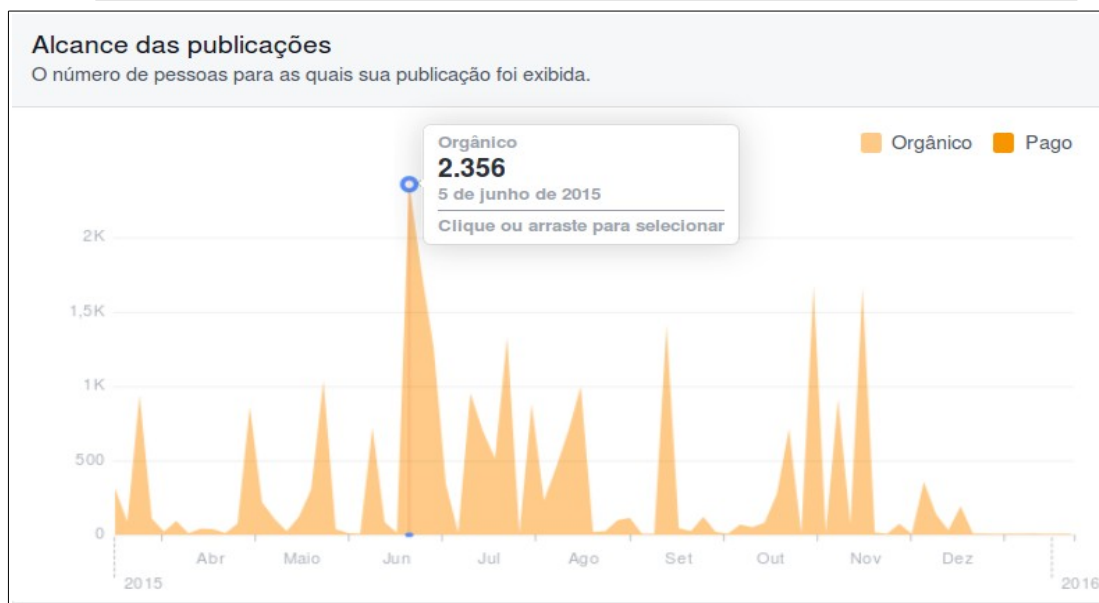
Alcance das publicações
O número de pessoas para as quais sua publicação foi exibida.

Orgânico
2.356
5 de junho de 2015
Clique ou arraste para selecionar

Orgânico Pago

2K
1,5K
1K
500
0

Abr Maio Jun Jul Ago Set Out Nov Dez
2015 2016